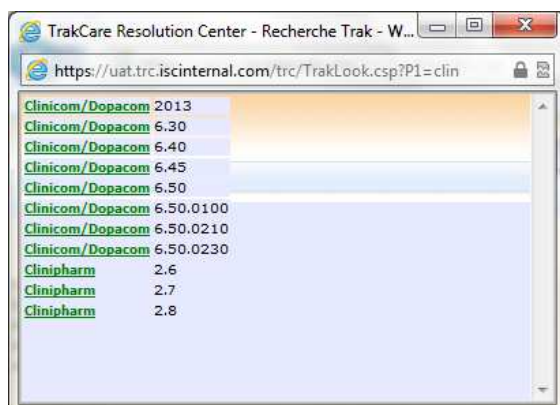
TrakCare Resolution Center - Recherche Trak - W...

https://uat.trc.iscinternal.com/trc/TrakLook.csp?P1=clin

| | |
|---|---|
| Clinicom/Dopacom | 2013 |
| Clinicom/Dopacom | 6.30 |
| Clinicom/Dopacom | 6.40 |
| Clinicom/Dopacom | 6.45 |
| Clinicom/Dopacom | 6.50 |
| Clinicom/Dopacom | 6.50.0100 |
| Clinicom/Dopacom | 6.50.0210 |
| Clinicom/Dopacom | 6.50.0230 |
| Clinipharm | 2.6 |
| Clinipharm | 2.7 |
| Clinipharm | 2.8 |